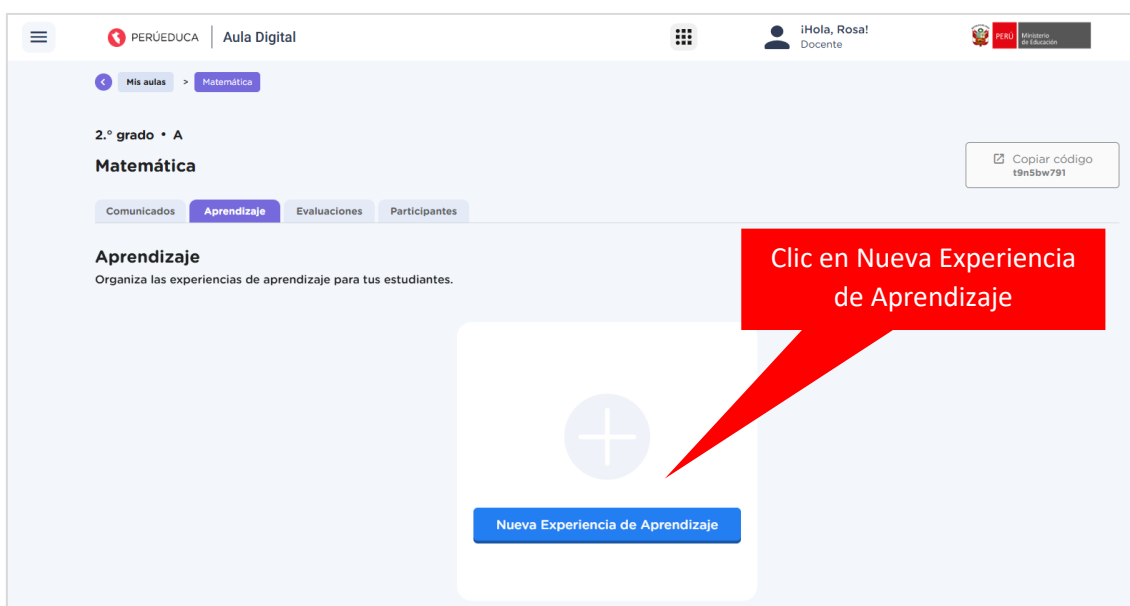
PERÚEDUCA | Aula Digital

¡Hola, Rosa!
Docente

PERÚ Ministerio de Educación

Mis aulas > Matemática

2.° grado • A

Matemática

Copiar código
t9n5bw791

Comunicados | Aprendizaje | Evaluaciones | Participantes

Aprendizaje
Organiza las experiencias de aprendizaje para tus estudiantes.

Clic en Nueva Experiencia de Aprendizaje

Nueva Experiencia de Aprendizaje